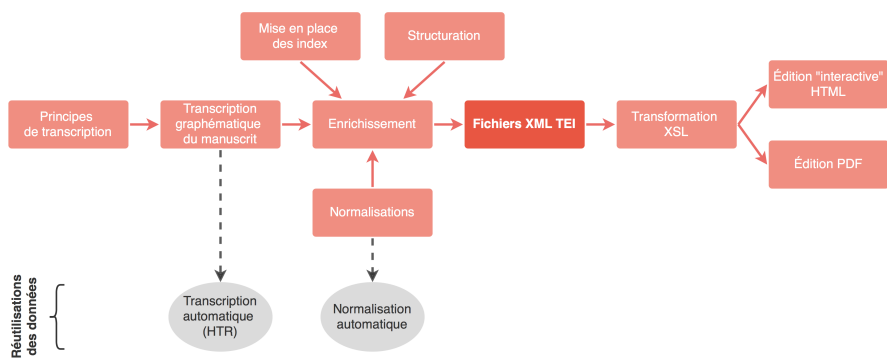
Mise en place des index

Structuration

Principes de transcription

Transcription graphématique du manuscrit

Enrichissement

Fichiers XML TEI

Transformation XSL

Édition "interactive" HTML

Édition PDF

Normalisations

Réutilisations des données

Transcription automatique (HTR)

Normalisation automatique